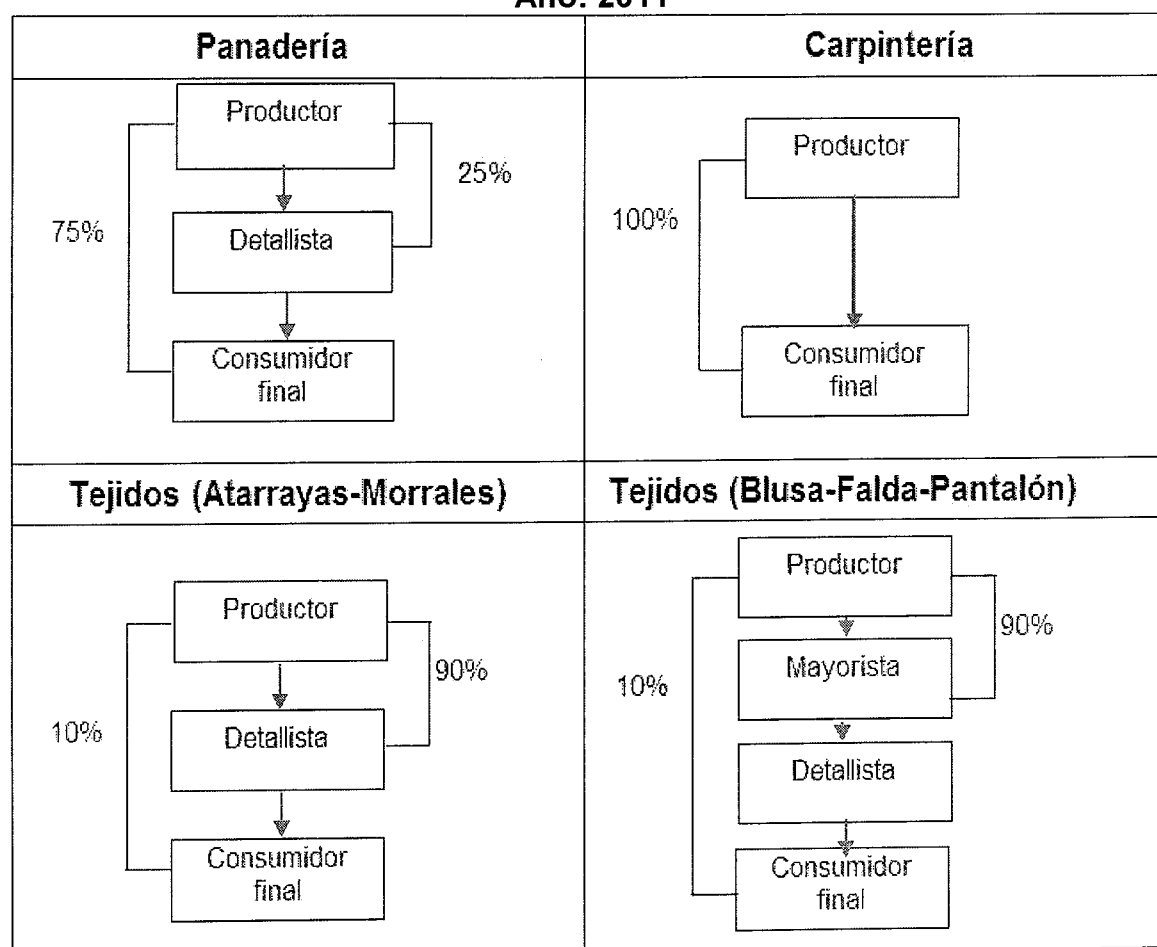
Año: 2011

| Panadería | Carpintería |
|---|---|
| Productor<br>25%<br>75%<br>Detallista<br>Consumidor final | Productor<br>100%<br>Consumidor final |
| **Tejidos (Atarrayas-Morrales)** | **Tejidos (Blusa-Falda-Pantalón)** |
| Productor<br>90%<br>10%<br>Detallista<br>Consumidor final | Productor<br>90%<br>Mayorista<br>10%<br>Detallista<br>Consumidor final |